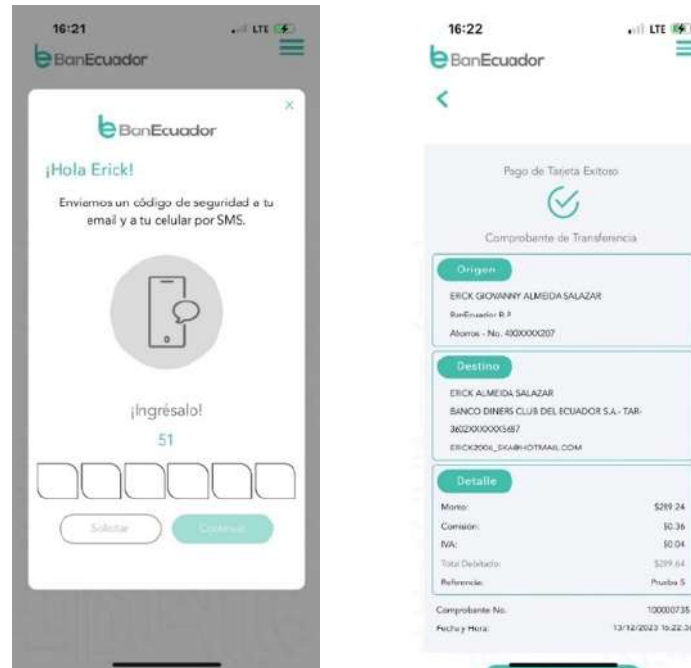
16:21
LTE
BanEcuador

BanEcuador
¡Hola Erick!
Enviamos un código de seguridad a tu email y a tu celular por SMS.

¡Ingrésalo!
51

Solicitar
Continuar

16:22
LTE
BanEcuador

Pago de Tarjeta Exitoso
Comprobante de Transferencia

Origen
ERICK GIOVANNY ALMEIDA SALAZAR
BanEcuador B.P.
Ahorros - No. 400XXXX207

Destino
ERICK ALMEIDA SALAZAR
BANCO DINERS CLUB DEL ECUADOR S.A.- TAR-
3602XXXXXX5487
ERICK2006_SKA@HOTMAIL.COM

Detalle
| | |
|---|---|
| Monto: | $289.24 |
| Comision: | $0.36 |
| IVA: | $0.04 |
| Total Debitado: | $289.64 |
| Referencia: | Prueba 5 |

| | |
|---|---|
| Comprobante No. | 100000735 |
| Fecha y Hora: | 13/12/2023 16:22:3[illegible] |